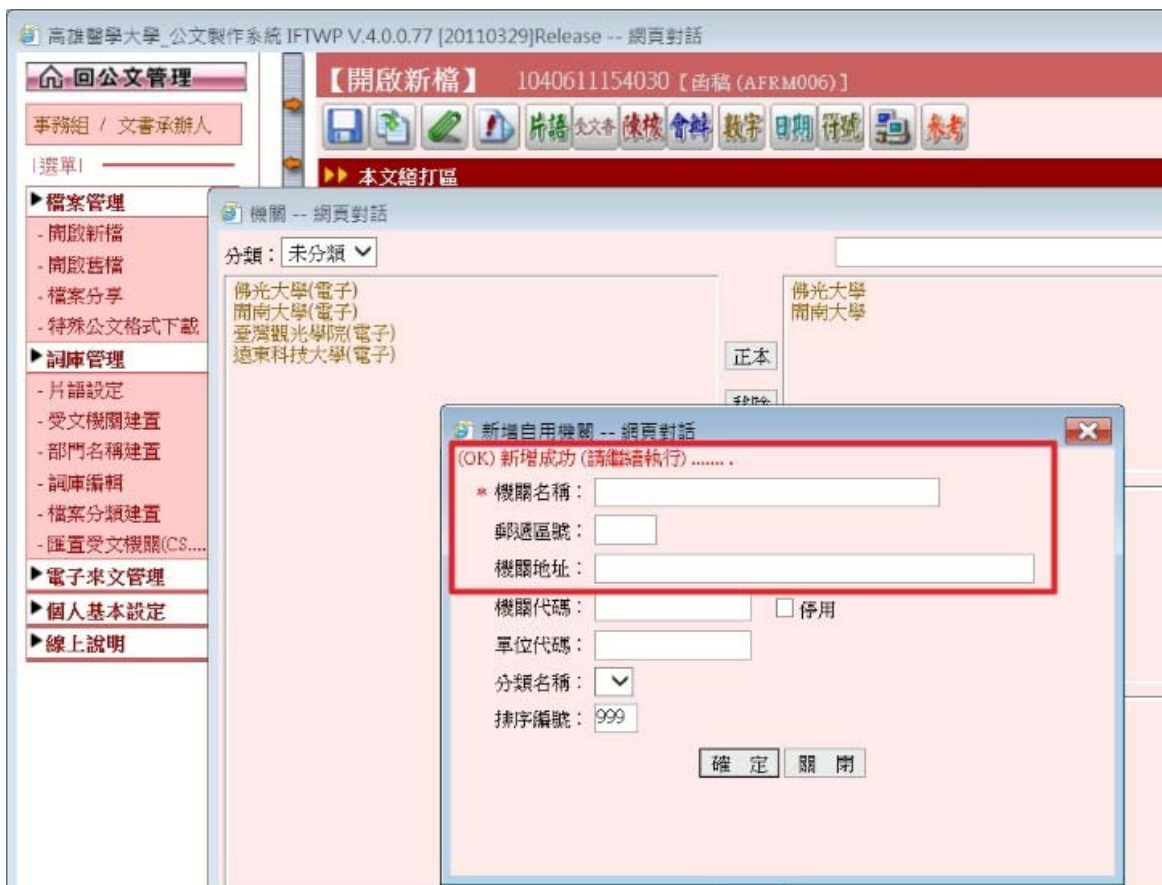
高雄醫學大學_公文製作系統 IFTWP V.4.0.0.77 [20110329]Release -- 網頁對話

回公文管理

事務組 / 文書承辦人

|選單|

▶檔案管理
- 開啟新檔
- 開啟舊檔
- 檔案分享
- 特殊公文格式下載

▶詞庫管理
- 片語設定
- 受文機關建置
- 部門名稱建置
- 詞庫編輯
- 檔案分類建置
- 匯置受文機關(CS....

▶電子來文管理

▶個人基本設定

▶線上說明

【開啟新檔】 1040611154030 [函稿 (AFRM006)]

片語 全文書 陳核 會辦 數字 日期 符號 參考

▶▶ 本文繕打區

機關 -- 網頁對話

分類： 未分類

佛光大學(電子)
南南大學(電子)
臺灣觀光學院(電子)
遠東科技大學(電子)

正本

移除

佛光大學
南南大學

新增自用機關 -- 網頁對話

(OK) 新增成功 (請繼續執行) ....... .

* 機關名稱：

郵遞區號：

機關地址：

機關代碼：

停用

單位代碼：

分類名稱：

排序編號： 999

確 定

關 閉